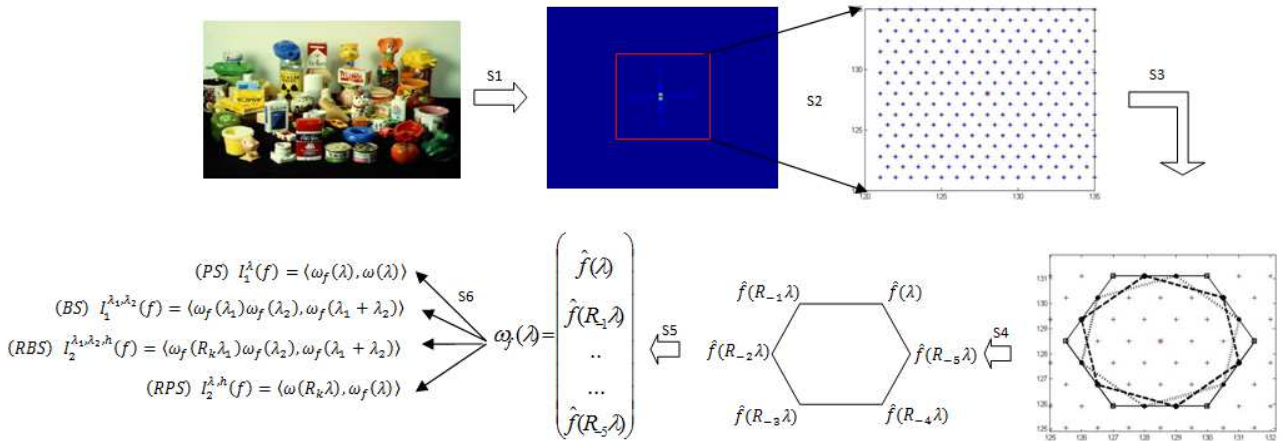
S1

S2

130

125

120

120 125 130 135

S3

131
130
129
128
127
126
125

125 126 127 128 129 130 131 132

S4

$\hat{f}(R_{-1}\lambda)$ $\hat{f}(\lambda)$

$\hat{f}(R_{-2}\lambda)$ $\hat{f}(R_{-5}\lambda)$

$\hat{f}(R_{-3}\lambda)$ $\hat{f}(R_{-4}\lambda)$

S5

$\omega_f(\lambda) = \begin{pmatrix} \hat{f}(\lambda) \\ \hat{f}(R_1\lambda) \\ .. \\ ... \\ \hat{f}(R_5\lambda) \end{pmatrix}$

S6

$(PS)\ I_1^{\lambda}(f) = \langle \omega_f(\lambda), \omega(\lambda) \rangle$

$(BS)\ I_1^{\lambda_1,\lambda_2}(f) = \langle \omega_f(\lambda_1)\omega_f(\lambda_2), \omega_f(\lambda_1 + \lambda_2) \rangle$

$(RBS)\ I_2^{\lambda_1,\lambda_2,h}(f) = \langle \omega_f(R_k\lambda_1)\omega_f(\lambda_2), \omega_f(\lambda_1 + \lambda_2) \rangle$

$(RPS)\ I_2^{\lambda,h}(f) = \langle \omega(R_k\lambda), \omega_f(\lambda) \rangle$